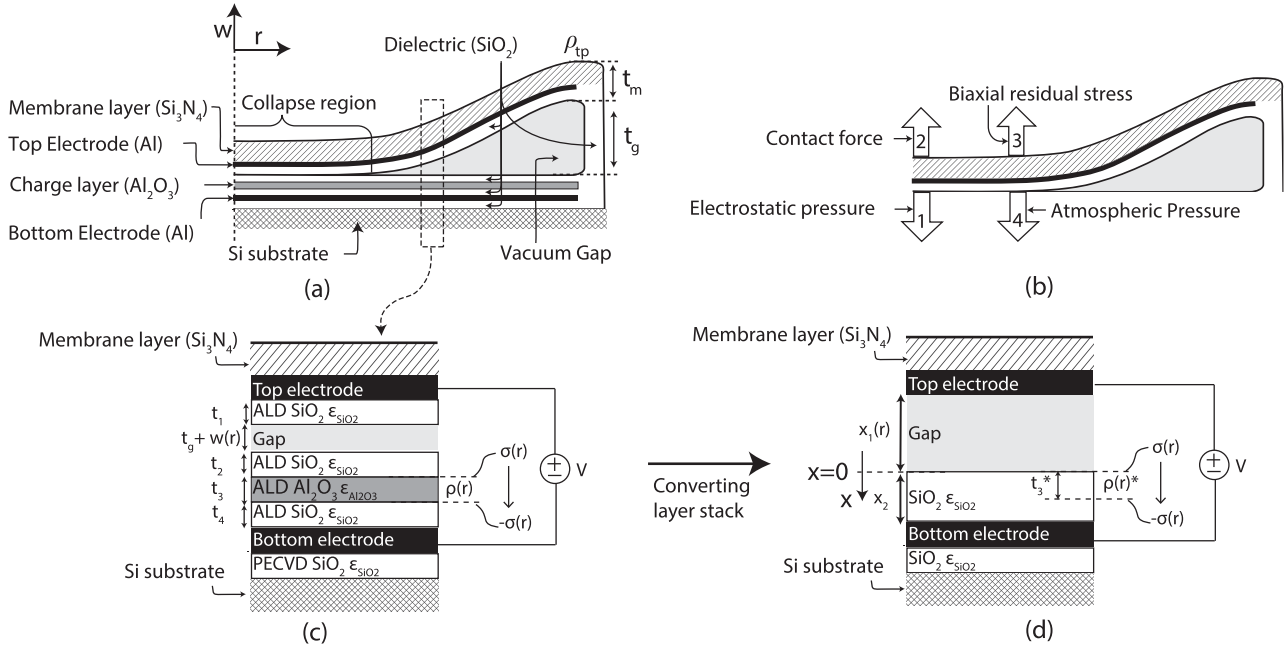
w
r
Dielectric ($SiO_2$)
$\rho_{tp}$
$t_m$
Membrane layer ($Si_3N_4$)
Collapse region
Top Electrode (Al)
$t_g$
Charge layer ($Al_2O_3$)
Bottom Electrode (Al)
Si substrate
Vacuum Gap
(a)

Biaxial residual stress
Contact force
2
3
Electrostatic pressure
1
4
Atmospheric Pressure
(b)

Membrane layer ($Si_3N_4$)
Top electrode
$t_1$
ALD $SiO_2$ $\varepsilon_{SiO2}$
$t_g + w(r)$
Gap
$t_2$
ALD $SiO_2$ $\varepsilon_{SiO2}$
σ(r)
$t_3$
ALD $Al_2O_3$ $\varepsilon_{Al2O3}$
ρ(r)
$t_4$
ALD $SiO_2$ $\varepsilon_{SiO2}$
-σ(r)
± V
Bottom electrode
Si substrate
PECVD $SiO_2$ $\varepsilon_{SiO2}$
(c)

Converting layer stack

Membrane layer ($Si_3N_4$)
Top electrode
$x_1(r)$
Gap
x=0
x
$x_2$
$SiO_2$ $\varepsilon_{SiO2}$
$t_3^*$
σ(r)
ρ(r)*
-σ(r)
± V
Bottom electrode
Si substrate
$SiO_2$ $\varepsilon_{SiO2}$
(d)